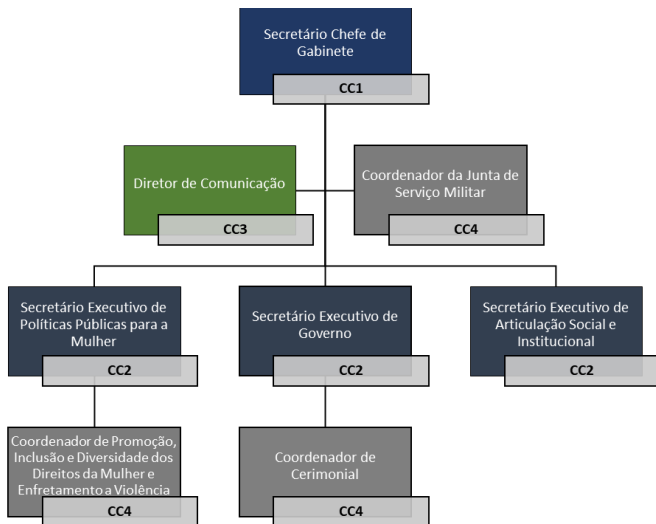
Secretário Chefe de Gabinete

CC1

Diretor de Comunicação

CC3

Coordenador da Junta de Serviço Militar

CC4

Secretário Executivo de Políticas Públicas para a Mulher

CC2

Secretário Executivo de Governo

CC2

Secretário Executivo de Articulação Social e Institucional

CC2

Coordenador de Promoção, Inclusão e Diversidade dos Direitos da Mulher e Enfretamento a Violência

CC4

Coordenador de Cerimonial

CC4